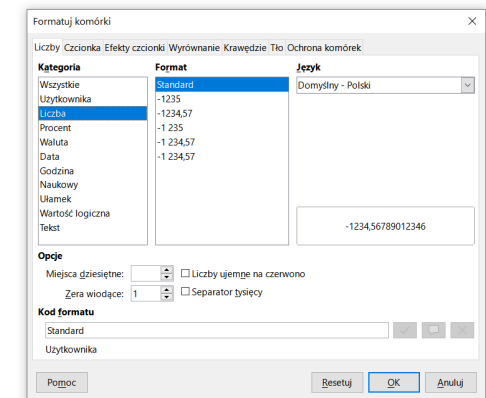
Formatuj komórki

Liczby | Czcionka | Efekty czcionki | Wyrównanie | Krawędzie | Tło | Ochrona komórek

Kategoria
Wszystkie
Użytkownika
Liczba
Procent
Waluta
Data
Godzina
Naukowy
Ułamek
Wartość logiczna
Tekst

Format
Standard
-1235
-1234,57
-1 235
-1 234,57
-1 234,57

Język
Domyślny - Polski

-1234,56789012346

Opcje
Miejsca dziesiętne:
Liczby ujemne na czerwono
Zera wiodące: 1
Separator tysięcy

Kod formatu
Standard
Użytkownika

Pomoc
Resetuj
OK
Anuluj